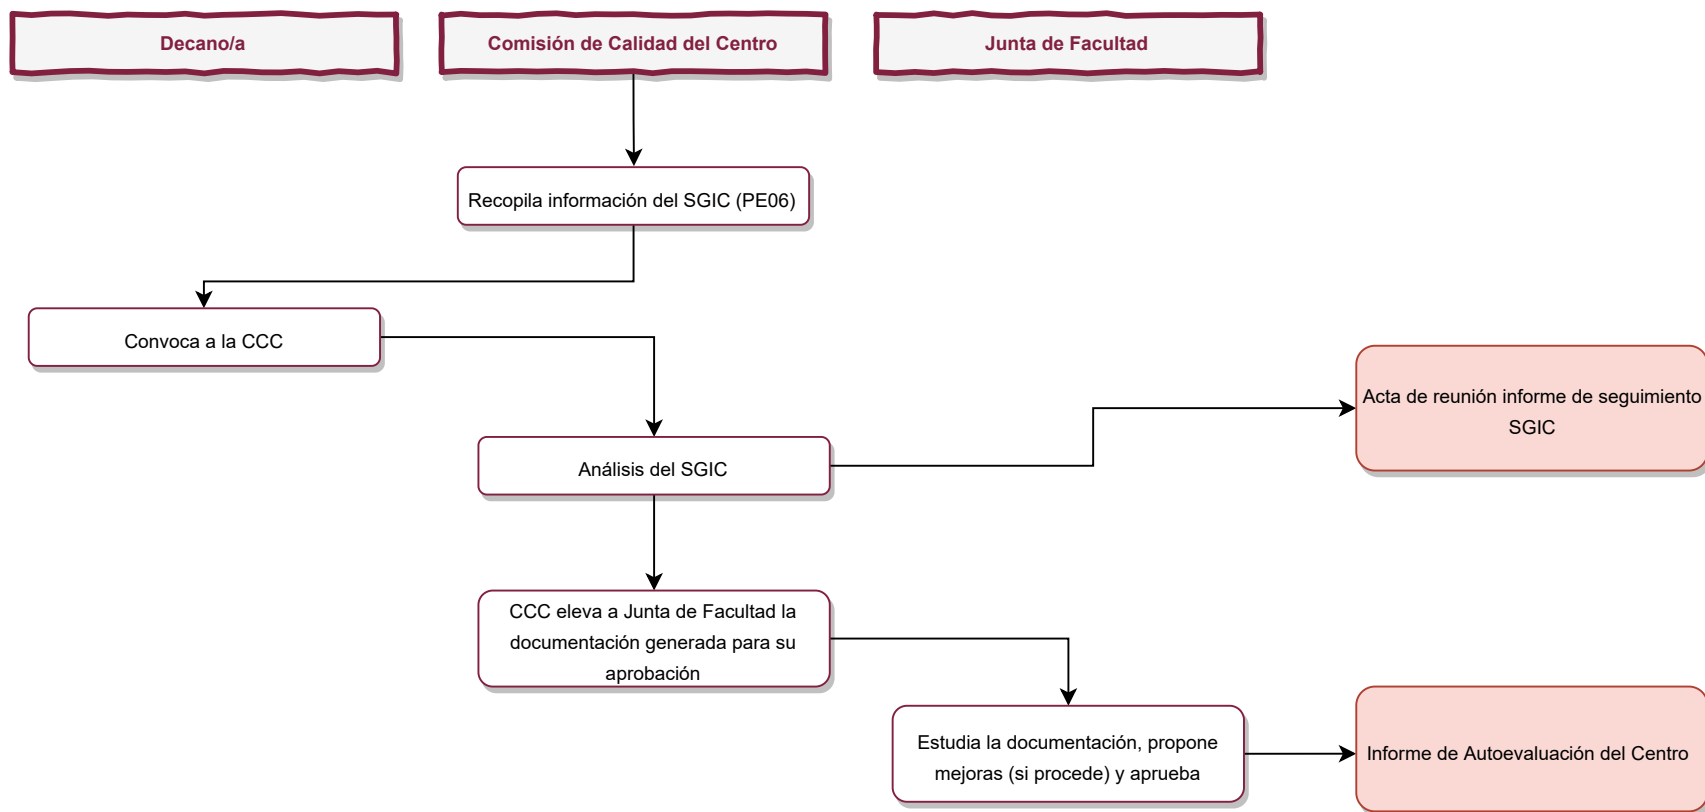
Decano/a

Comisión de Calidad del Centro

Junta de Facultad

Recopila información del SGIC (PE06)

Convoca a la CCC

Análisis del SGIC

Acta de reunión informe de seguimiento SGIC

CCC eleva a Junta de Facultad la documentación generada para su aprobación

Estudia la documentación, propone mejoras (si procede) y aprueba

Informe de Autoevaluación del Centro